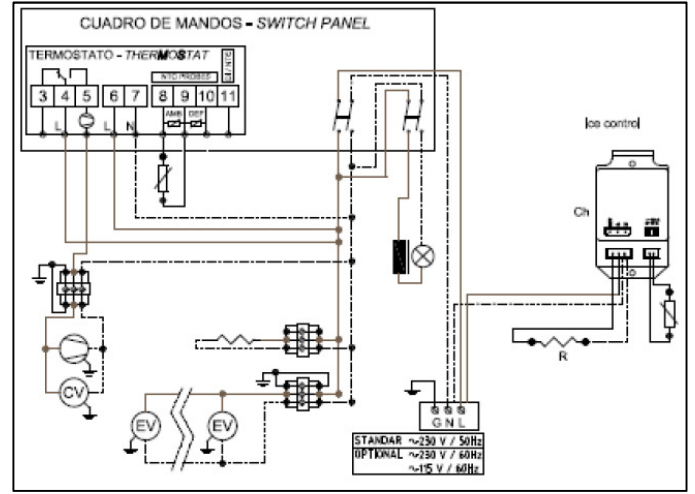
CUADRO DE MANDOS - SWITCH PANEL

TERMOSTATO - THERMOSTAT

NTC PROBES

3 4 5 6 7 8 9 10 11

L N L

AMB DEF

Ice control

Ch

R

CV

EV EV

G N L

STANDAR ~230 V / 50Hz
OPTIONAL ~230 V / 60Hz
~115 V / 60Hz